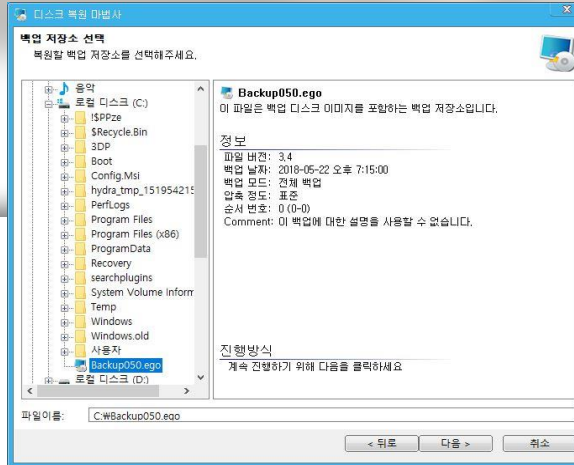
디스크 복원 마법사

백업 저장소 선택
복원할 백업 저장소를 선택해주세요.

음악
로컬 디스크 (C:)
!$PPze
$Recycle.Bin
3DP
Boot
Config.Msi
hydra_tmp_151954215
PerfLogs
Program Files
Program Files (x86)
ProgramData
Recovery
searchplugins
System Volume Inform
Temp
Windows
Windows.old
사용자
Backup050.ego
로컬 디스크 (D:)

Backup050.ego
이 파일은 백업 디스크 이미지를 포함하는 백업 저장소입니다.

정보
파일 버전: 3.4
백업 날짜: 2018-05-22 오후 7:15:00
백업 모드: 전체 백업
압축 정도: 표준
순서 번호: 0 (0-0)
Comment: 이 백업에 대한 설명을 사용할 수 없습니다.

진행방식
계속 진행하기 위해 다음을 클릭하세요

파일이름: C:₩Backup050.ego

< 뒤로
다음 >
취소